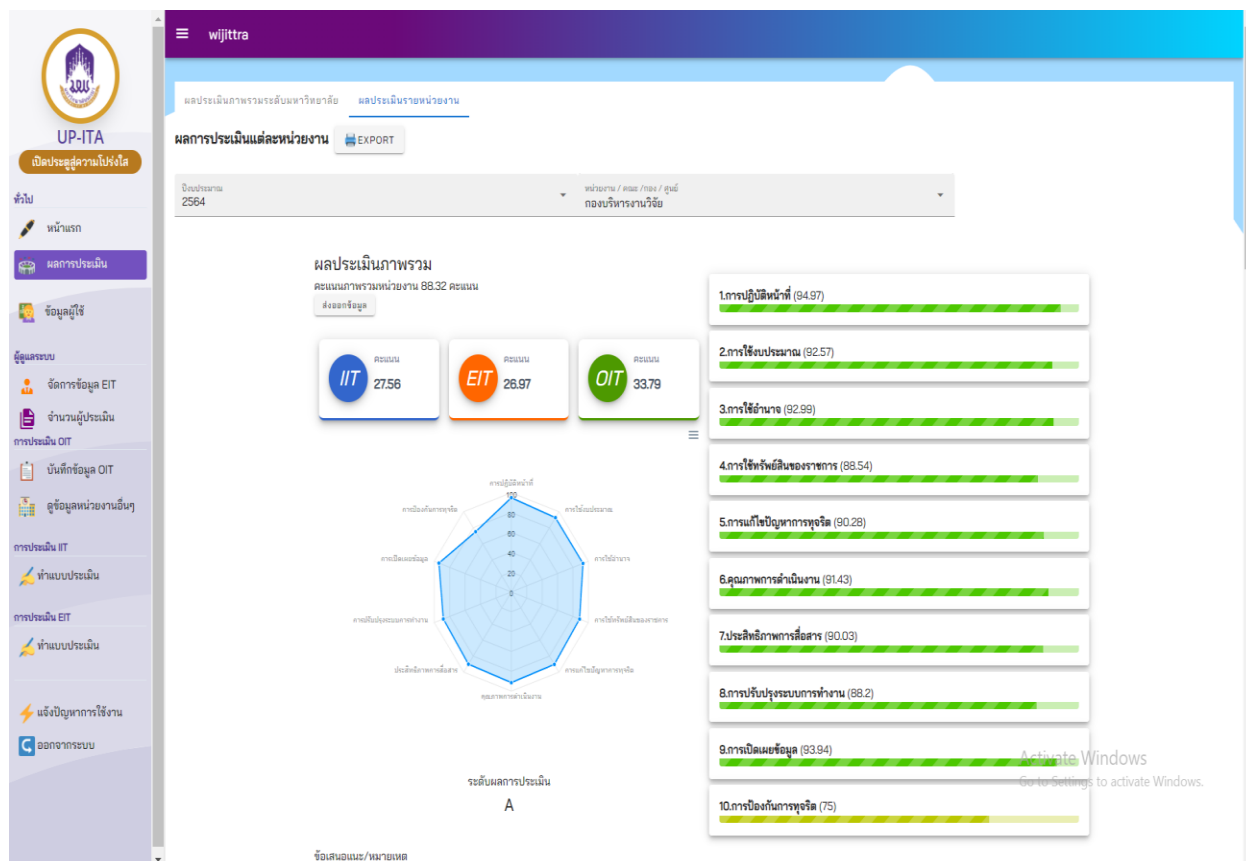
wijittra

UP-ITA
เปิดประตูสู่ความโปร่งใส

ทั่วไป
หน้าแรก
ผลการประเมิน
ข้อมูลผู้ใช้

ผู้ดูแลระบบ
จัดการข้อมูล EIT
จำนวนผู้ประเมิน
การประเมิน OIT
บันทึกข้อมูล OIT
ดูข้อมูลหน่วยงานอื่นๆ
การประเมิน IIT
ทำแบบประเมิน
การประเมิน EIT
ทำแบบประเมิน
แจ้งปัญหาการใช้งาน
ออกจากระบบ

ผลประเมินภาพรวมระดับมหาวิทยาลัย
ผลประเมินรายหน่วยงาน

ผลการประเมินแต่ละหน่วยงาน
EXPORT

ปีงบประมาณ
2564
หน่วยงาน / คณะ / กอง / ศูนย์
กองบริหารงานวิจัย

ผลประเมินภาพรวม
คะแนนภาพรวมหน่วยงาน 88.32 คะแนน
ส่งออกข้อมูล

IIT คะแนน 27.56
EIT คะแนน 26.97
OIT คะแนน 33.79

การปฏิบัติหน้าที่
การใช้งบประมาณ
การใช้อำนาจ
การใช้ทรัพย์สินของราชการ
การแก้ไขปัญหาการทุจริต
คุณภาพการดำเนินงาน
ประสิทธิภาพการสื่อสาร
การปรับปรุงระบบการทำงาน
การเปิดเผยข้อมูล
การป้องกันการทุจริต
100
80
60
40
20
0

ระดับผลการประเมิน
A

ข้อเสนอแนะ/หมายเหตุ

1.การปฏิบัติหน้าที่ (94.97)
2.การใช้งบประมาณ (92.57)
3.การใช้อำนาจ (92.99)
4.การใช้ทรัพย์สินของราชการ (88.54)
5.การแก้ไขปัญหาการทุจริต (90.28)
6.คุณภาพการดำเนินงาน (91.43)
7.ประสิทธิภาพการสื่อสาร (90.03)
8.การปรับปรุงระบบการทำงาน (88.2)
9.การเปิดเผยข้อมูล (93.94)
10.การป้องกันการทุจริต (75)

Activate Windows
Go to Settings to activate Windows.